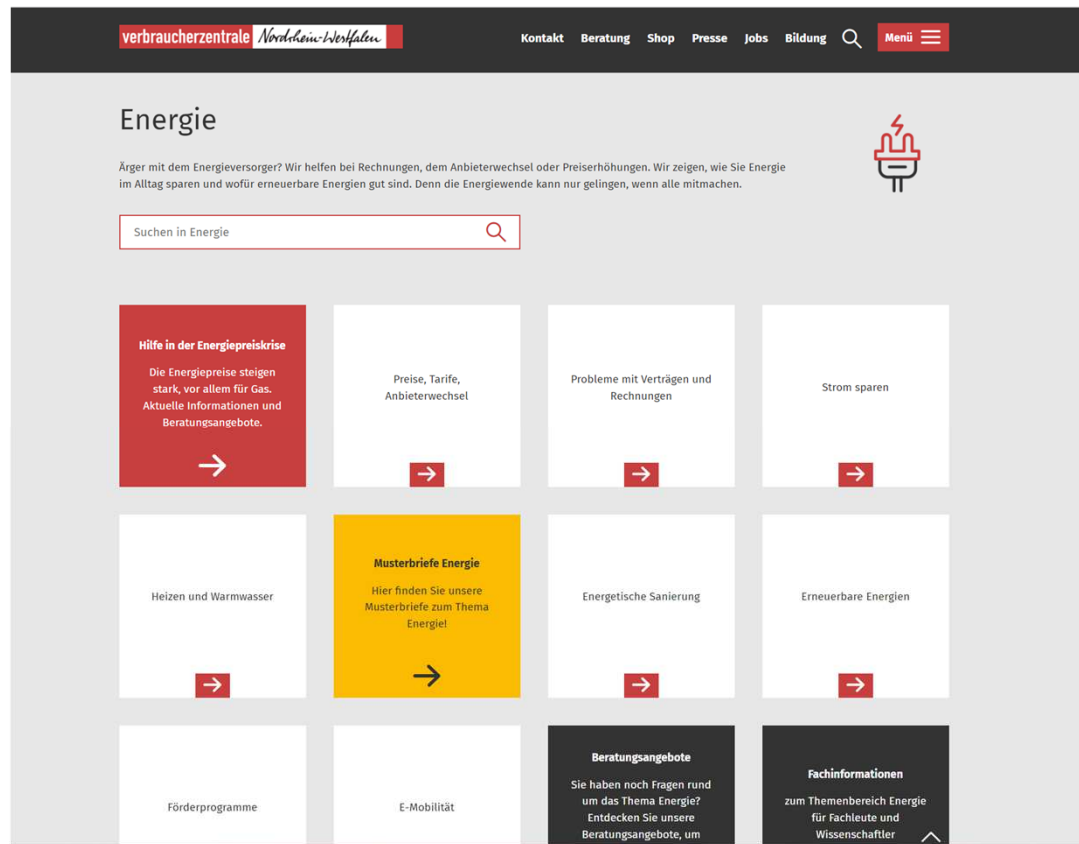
verbraucherzentrale Nordrhein-Westfalen

Kontakt Beratung Shop Presse Jobs Bildung Menü

Energie

Ärger mit dem Energieversorger? Wir helfen bei Rechnungen, dem Anbieterwechsel oder Preiserhöhungen. Wir zeigen, wie Sie Energie im Alltag sparen und wofür erneuerbare Energien gut sind. Denn die Energiewende kann nur gelingen, wenn alle mitmachen.

Suchen in Energie

Hilfe in der Energiepreiskrise

Die Energiepreise steigen stark, vor allem für Gas. Aktuelle Informationen und Beratungsangebote.

Preise, Tarife, Anbieterwechsel

Probleme mit Verträgen und Rechnungen

Strom sparen

Heizen und Warmwasser

Musterbriefe Energie

Hier finden Sie unsere Musterbriefe zum Thema Energie!

Energetische Sanierung

Erneuerbare Energien

Förderprogramme

E-Mobilität

Beratungsangebote

Sie haben noch Fragen rund um das Thema Energie? Entdecken Sie unsere Beratungsangebote, um

Fachinformationen

zum Themenbereich Energie für Fachleute und Wissenschaftler